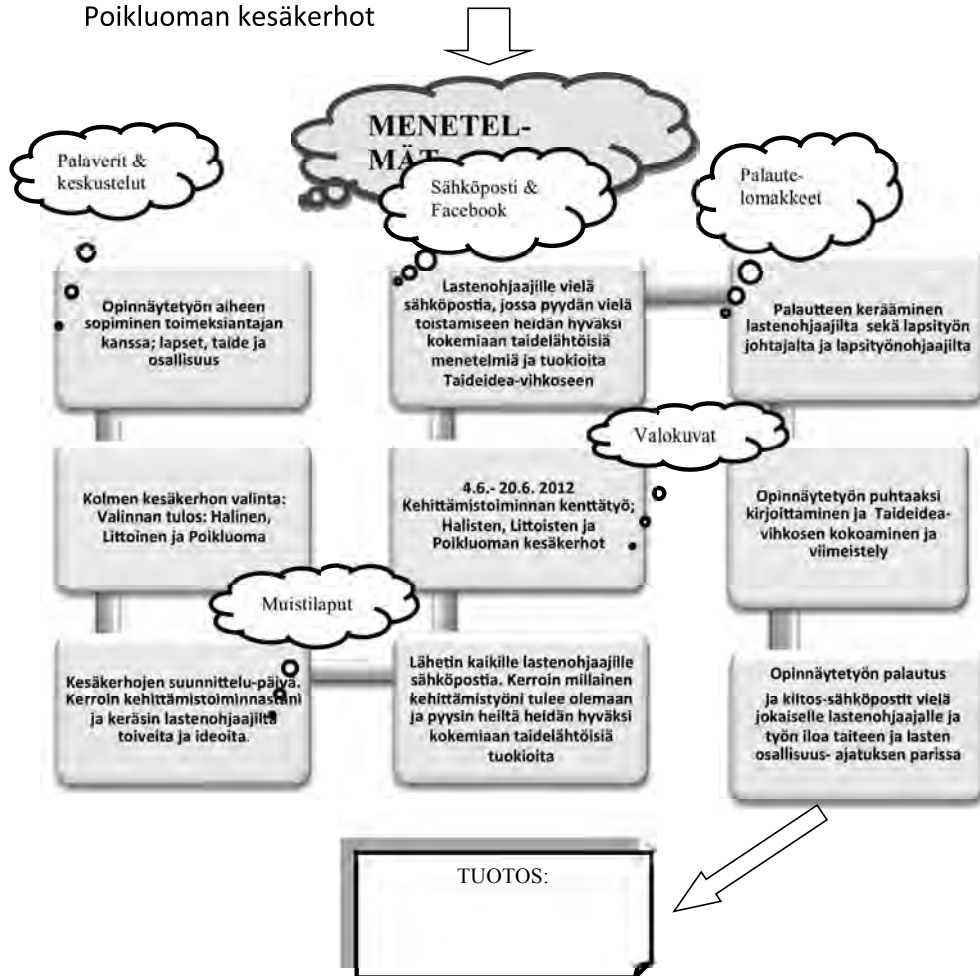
Poikluoman kesäkerhot

MENETELMÄT

Palaverit & keskustelut

Sähköposti & Facebook

Palautelomakkeet

Opinnäytetyön aiheen sopiminen toimeksiantajan kanssa; lapset, taide ja osallisuus

Lastenohjaajille vielä sähköpostia, jossa pyydän vielä toistamiseen heidän hyväksi kokemiaan taidelähtöisiä menetelmiä ja tuokioita Taideidea-vihkoseen

Palautteen kerääminen lastenohjaajilta sekä lapsityön johtajalta ja lapsityönohjaajilta

Valokuvat

Kolmen kesäkerhon valinta: Valinnan tulos: Halinen, Littoinen ja Poikluoma

4.6.- 20.6. 2012 Kehittämistoiminnan kenttätyö; Halisten, Littoisten ja Poikluoman kesäkerhot

Opinnäytetyön puhtaaksi kirjoittaminen ja Taideidea-vihkosen kokoaminen ja viimeistely

Muistilaput

Kesäkerhojen suunnittelu-päivä. Kerroin kehittämistoiminnastani ja keräsin lastenohjaajilta toiveita ja ideoita.

Lähetin kaikille lastenohjaajille sähköpostia. Kerroin millainen kehittämistyöni tulee olemaan ja pyysin heiltä heidän hyväksi kokemiaan taidelähtöisiä tuokioita

Opinnäytetyön palautus ja kiitos-sähköpostit vielä jokaiselle lastenohjaajalle ja työn iloa taiteen ja lasten osallisuus- ajatuksen parissa

TUOTOS: